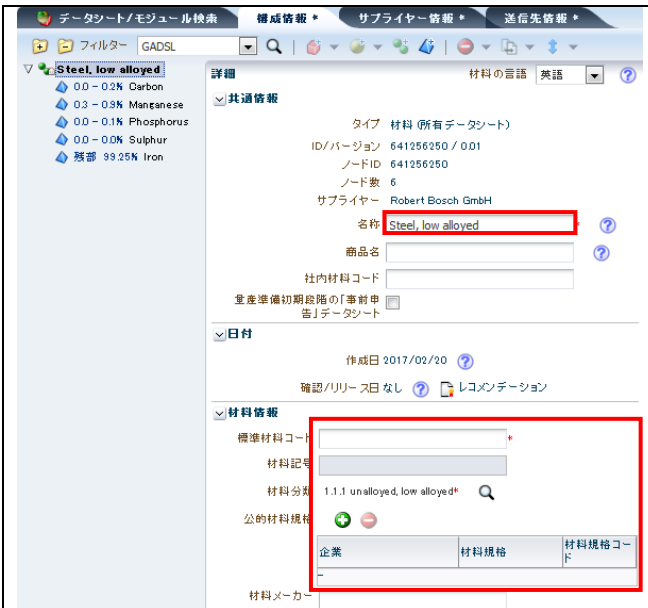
データシート/モジュール検索　構成情報 *　サプライヤー情報 *　送信先情報 *

フィルター GADSL

Steel, low alloyed
0.0 - 0.2% Carbon
0.3 - 0.9% Manganese
0.0 - 0.1% Phosphorus
0.0 - 0.0% Sulphur
残部 99.25% Iron

詳細
材料の言語 英語

共通情報
タイプ 材料 (所有データシート)
ID/バージョン 641256250 / 0.01
ノードID 641256250
ノード数 6
サプライヤー Robert Bosch GmbH
名称 Steel, low alloyed *
商品名
社内材料コード
量産準備初期段階の「事前申告」データシート

日付
作成日 2017/02/20
確認/リリース日 なし　レコメンデーション

材料情報
標準材料コード *
材料記号
材料分類 1.1.1 unalloyed, low alloyed*
公的材料規格

| 企業 | 材料規格 | 材料規格コード |
|---|---|---|
| – | | |

材料メーカー